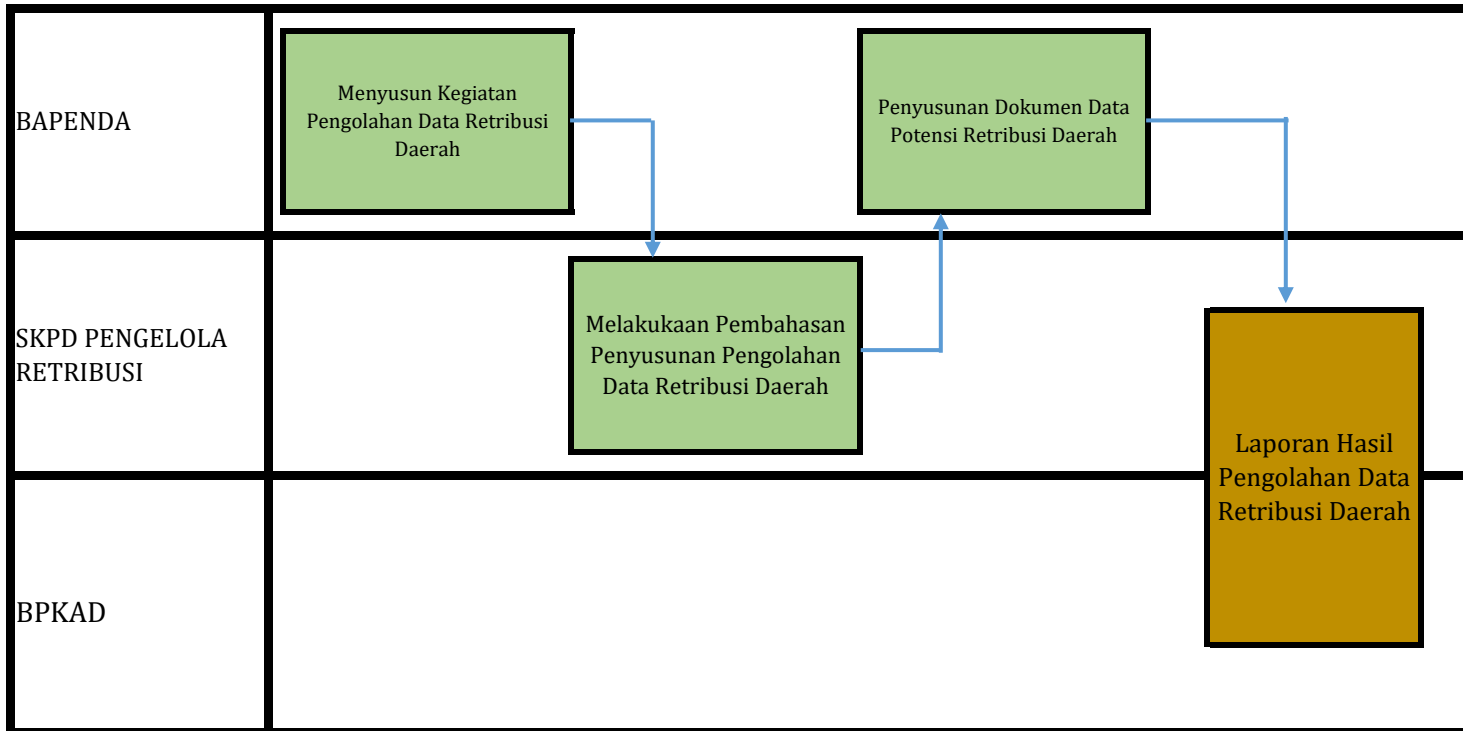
BAPENDA

Menyusun Kegiatan Pengolahan Data Retribusi Daerah

Penyusunan Dokumen Data Potensi Retribusi Daerah

SKPD PENGELOLA RETRIBUSI

Melakukaan Pembahasan Penyusunan Pengolahan Data Retribusi Daerah

Laporan Hasil Pengolahan Data Retribusi Daerah

BPKAD